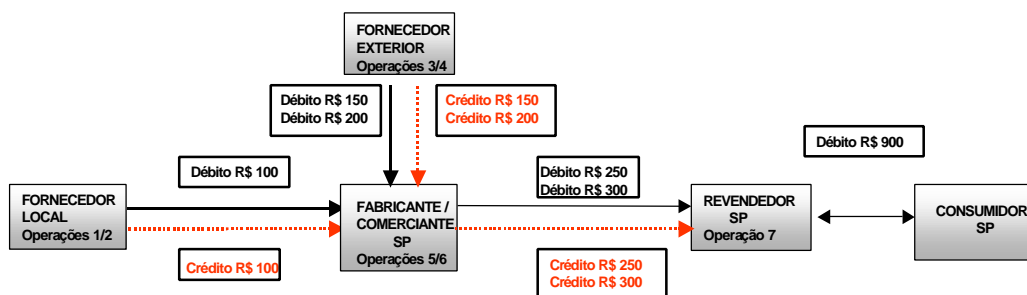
FORNECEDOR EXTERIOR
Operações 3/4

Débito R$ 150
Débito R$ 200

Crédito R$ 150
Crédito R$ 200

Débito R$ 900

Débito R$ 100

Débito R$ 250
Débito R$ 300

FORNECEDOR LOCAL
Operações 1/2

FABRICANTE / COMERCIANTE
SP
Operações 5/6

REVENDEDOR
SP
Operação 7

CONSUMIDOR
SP

Crédito R$ 100

Crédito R$ 250
Crédito R$ 300